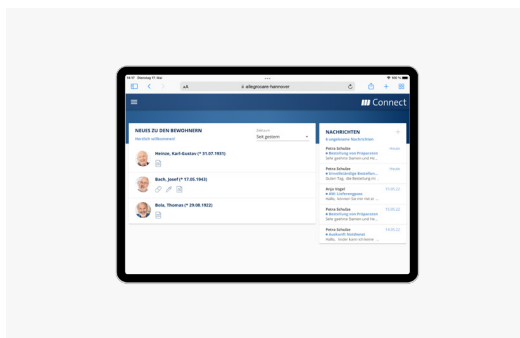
14:17 Dienstag 31. Mai
100 %
AA
allegeniaare-hannover
Connect

NEUES ZU DEN BEWOHNERN
Herzlich willkommen!
Zeitraum
Seit gestern

Heinze, Karl-Gustav (* 01.07.1931)

Bach, Josef (* 17.05.1943)

Bolo, Thomas (* 29.08.1922)

NACHRICHTEN
8 ungelesene Nachrichten

Petra Schulze
Bestellung von Präparaten
Sehr geehrte Damen und He...
Heute

Petra Schulze
Einzelblisterige Bestellun...
Guten Tag, die Bestellung m...
Heute

Anja Vogel
BtM Lieferengpass
Hallo, leider ist das Mit...
15.05.22

Petra Schulze
Bestellung von Präparaten
Sehr geehrte Damen und He...
15.05.22

Petra Schulze
Ausdruck Medikamente
Hallo, leider kann ich einer ...
14.05.22